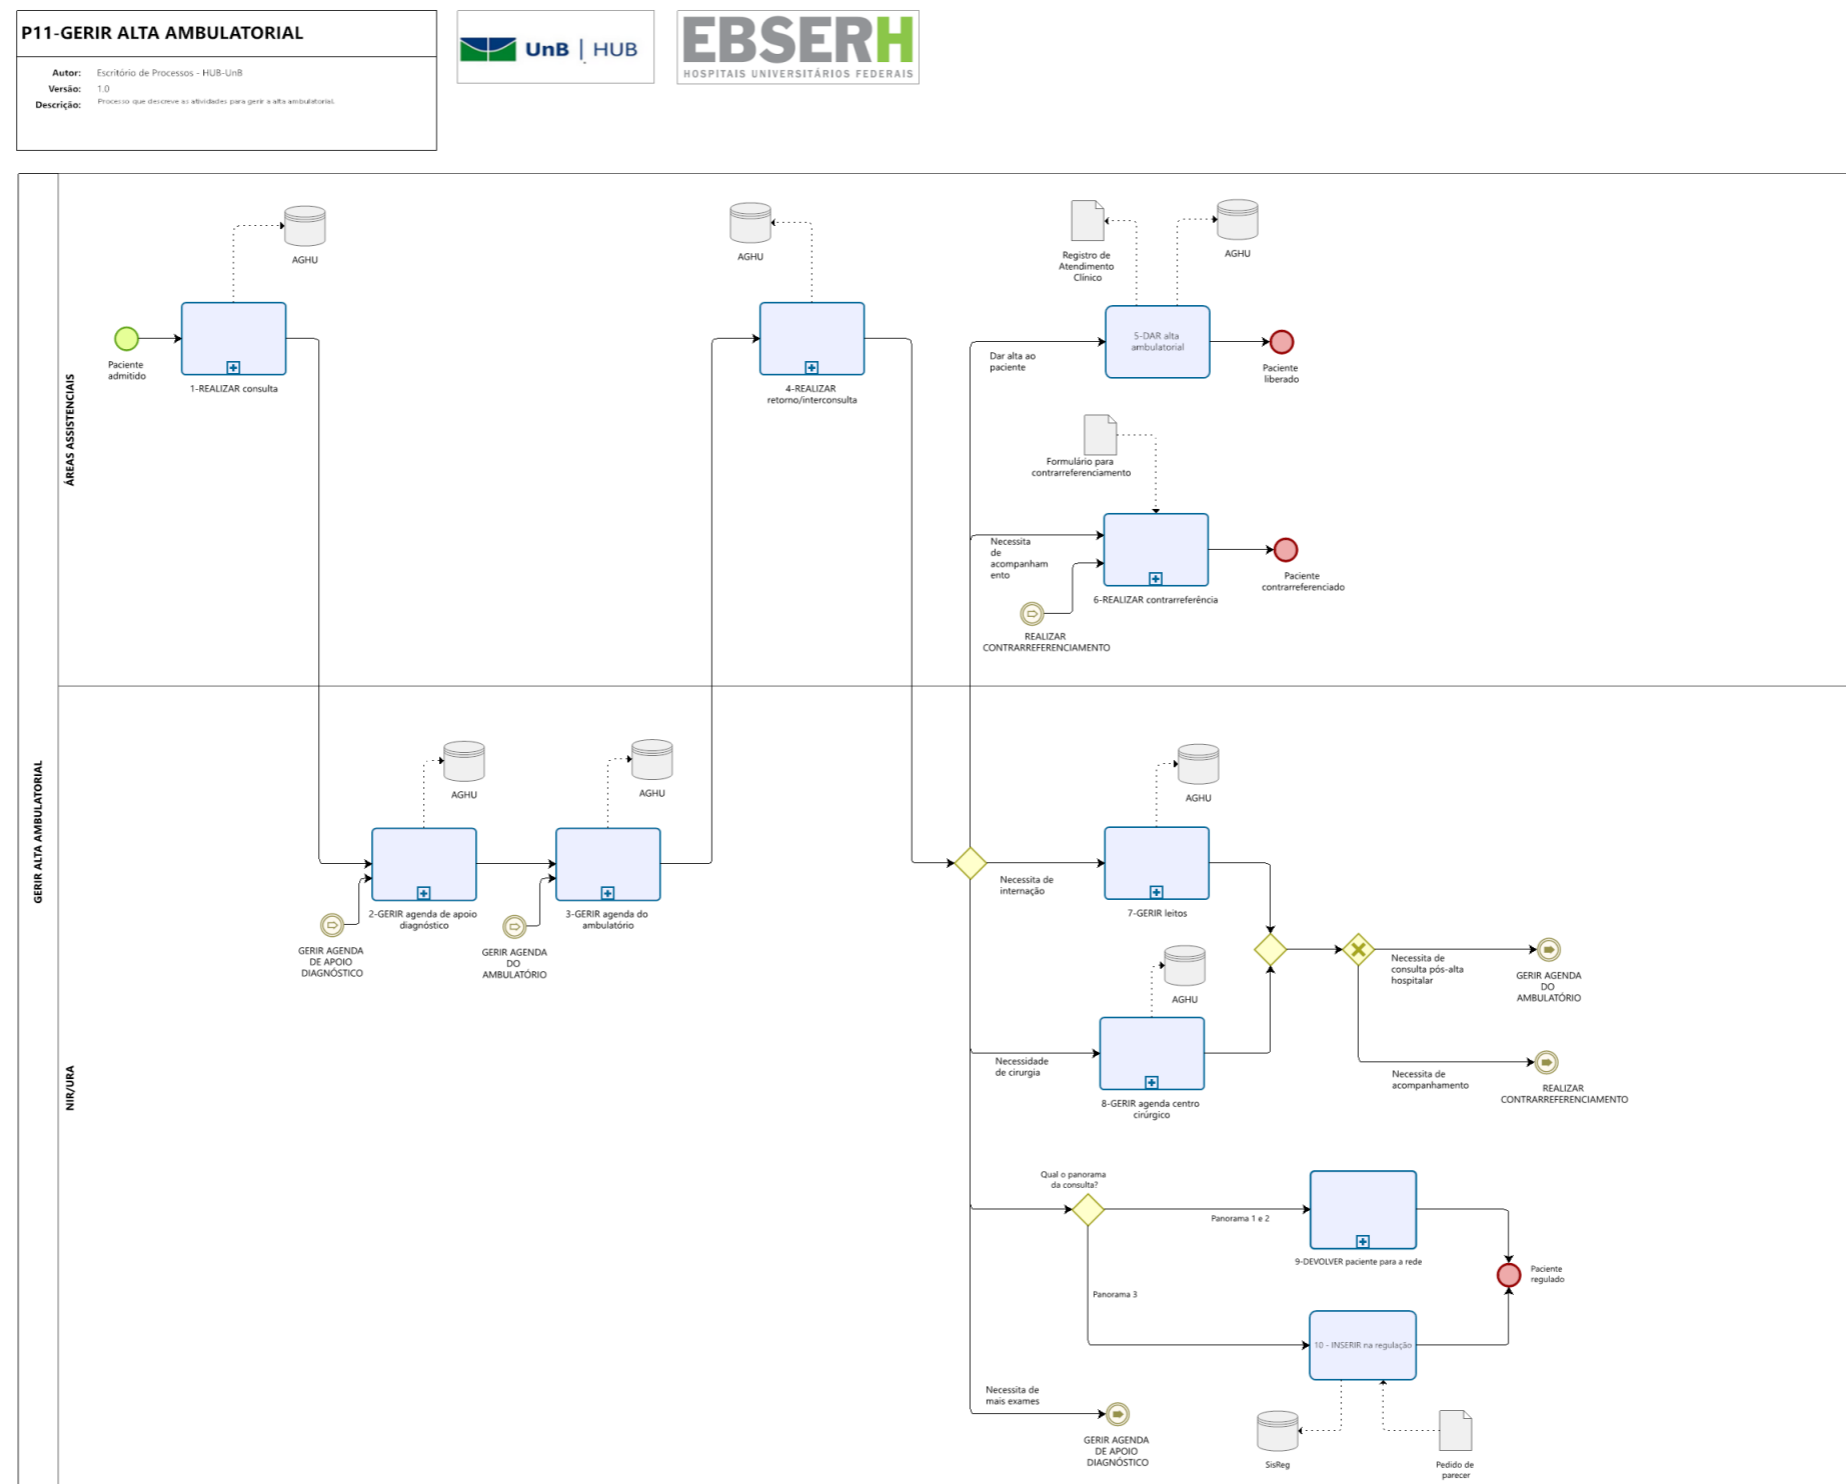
P11-GERIR ALTA AMBULATORIAL

Autor: Escritório de Processos - HUB-UnB
Versão: 1.0
Descrição: Processo que descreve as atividades para gerir a alta ambulatorial.

UnB | HUB

EBSERH
HOSPITAIS UNIVERSITÁRIOS FEDERAIS

GERIR ALTA AMBULATORIAL

ÁREAS ASSISTENCIAIS

AGHU

Paciente admitido

1-REALIZAR consulta

AGHU

4-REALIZAR retorno/interconsulta

Registro de Atendimento Clínico

AGHU

Dar alta ao paciente

5-DAR alta ambulatorial

Paciente liberado

Formulário para contrarreferenciamento

Necessita de acompanhamento

6-REALIZAR contrarreferência

Paciente contrarreferenciado

REALIZAR CONTRARREFERENCIAMENTO

NIR/URA

AGHU

AGHU

2-GERIR agenda de apoio diagnóstico

3-GERIR agenda do ambulatório

GERIR AGENDA DE APOIO DIAGNÓSTICO

GERIR AGENDA DO AMBULATÓRIO

AGHU

Necessita de internação

7-GERIR leitos

Necessita de consulta pós-alta hospitalar

GERIR AGENDA DO AMBULATÓRIO

AGHU

Necessidade de cirurgia

8-GERIR agenda centro cirúrgico

Necessita de acompanhamento

REALIZAR CONTRARREFERENCIAMENTO

Qual o panorama da consulta?

Panorama 1 e 2

9-DEVOLVER paciente para a rede

Paciente regulado

Panorama 3

10 - INSERIR na regulação

Necessita de mais exames

GERIR AGENDA DE APOIO DIAGNÓSTICO

SisReg

Pedido de parecer